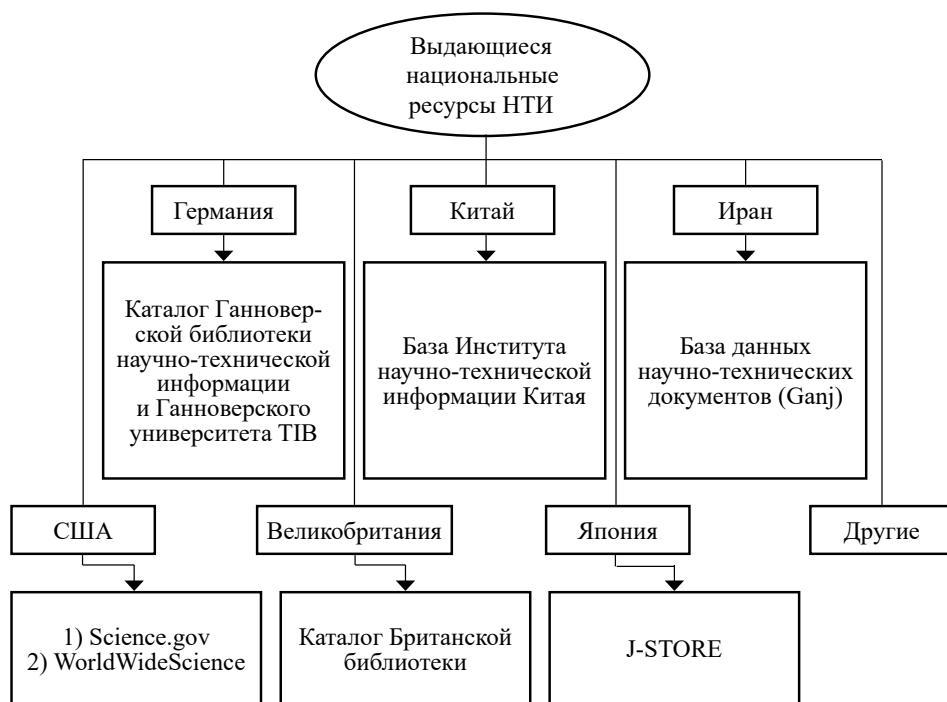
Выдающиеся национальные ресурсы НТИ

Германия

Каталог Ганноверской библиотеки научно-технической информации и Ганноверского университета TIB

Китай

База Института научно-технической информации Китая

Иран

База данных научно-технических документов (Ganj)

США

1) Science.gov
2) WorldWideScience

Великобритания

Каталог Британской библиотеки

Япония

J-STORE

Другие